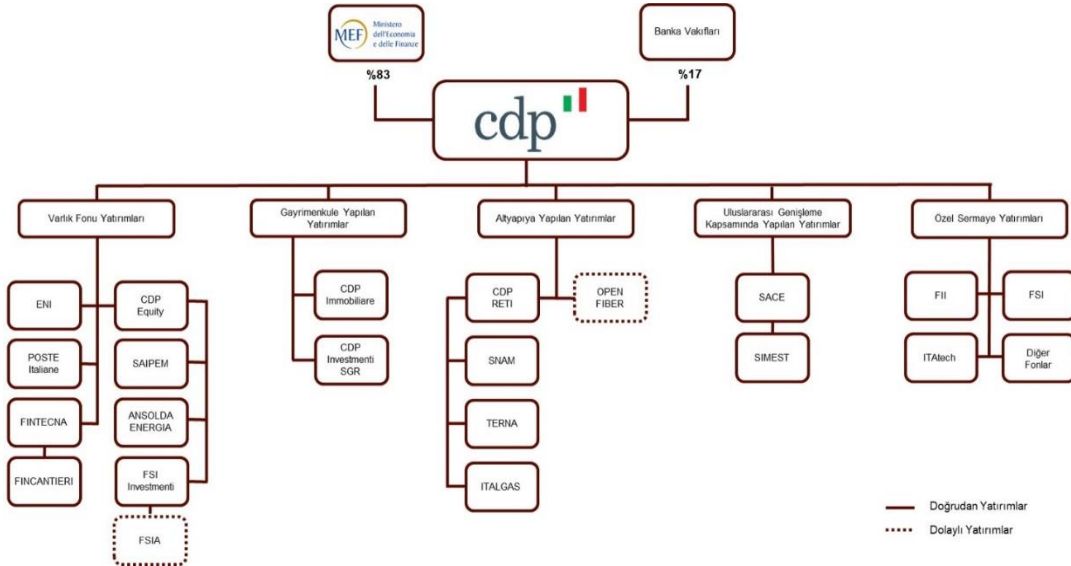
MEF Ministero dell'Economia e delle Finanze

Banka Vakıfları

%83

%17

cdp

Varlık Fonu Yatırımları

Gayrimenkule Yapılan Yatırımlar

Altyapıya Yapılan Yatırımlar

Uluslararası Genişleme Kapsamında Yapılan Yatırımlar

Özel Sermaye Yatırımları

ENI

POSTE Italiane

FINTECNA

FINCANTIERI

CDP Equity

SAIPEM

ANSOLDA ENERGIA

FSI Investmenti

FSIA

CDP Immobiliare

CDP Investmenti SGR

CDP RETI

OPEN FIBER

SNAM

TERNA

ITALGAS

SACE

SIMEST

FII

FSI

ITAtech

Diğer Fonlar

Doğrudan Yatırımlar

Dolaylı Yatırımlar